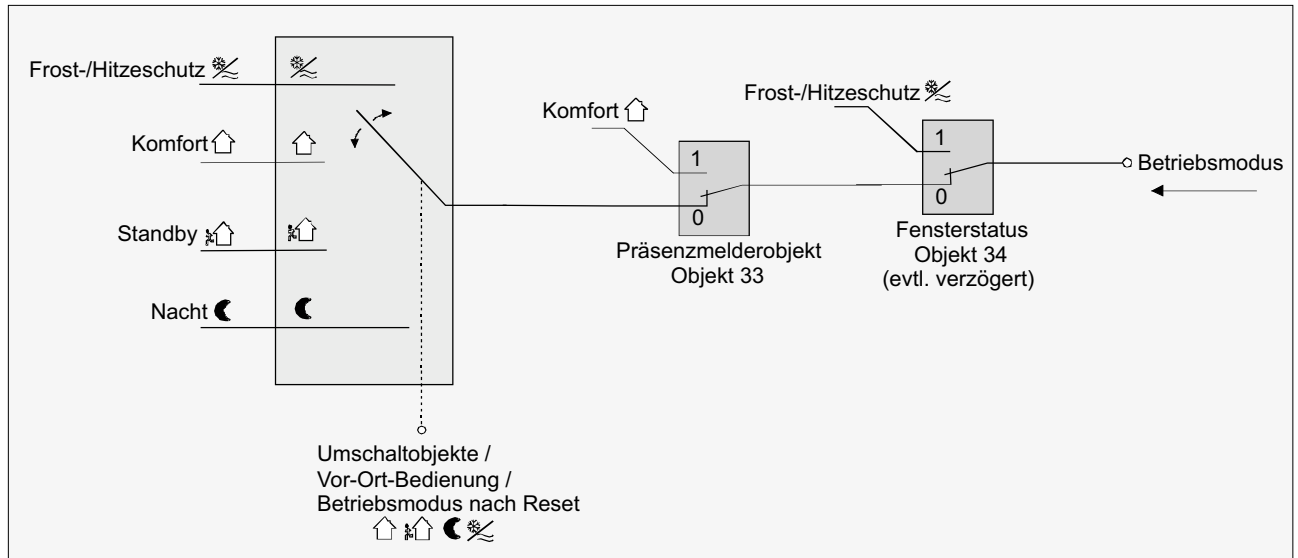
Frost-/Hitzeschutz

Komfort

Standby

Nacht

Komfort

1

0

Präsenzmelderobjekt
Objekt 33

Frost-/Hitzeschutz

1

0

Fensterstatus
Objekt 34
(evtl. verzögert)

Betriebsmodus

Umschaltobjekte /
Vor-Ort-Bedienung /
Betriebsmodus nach Reset